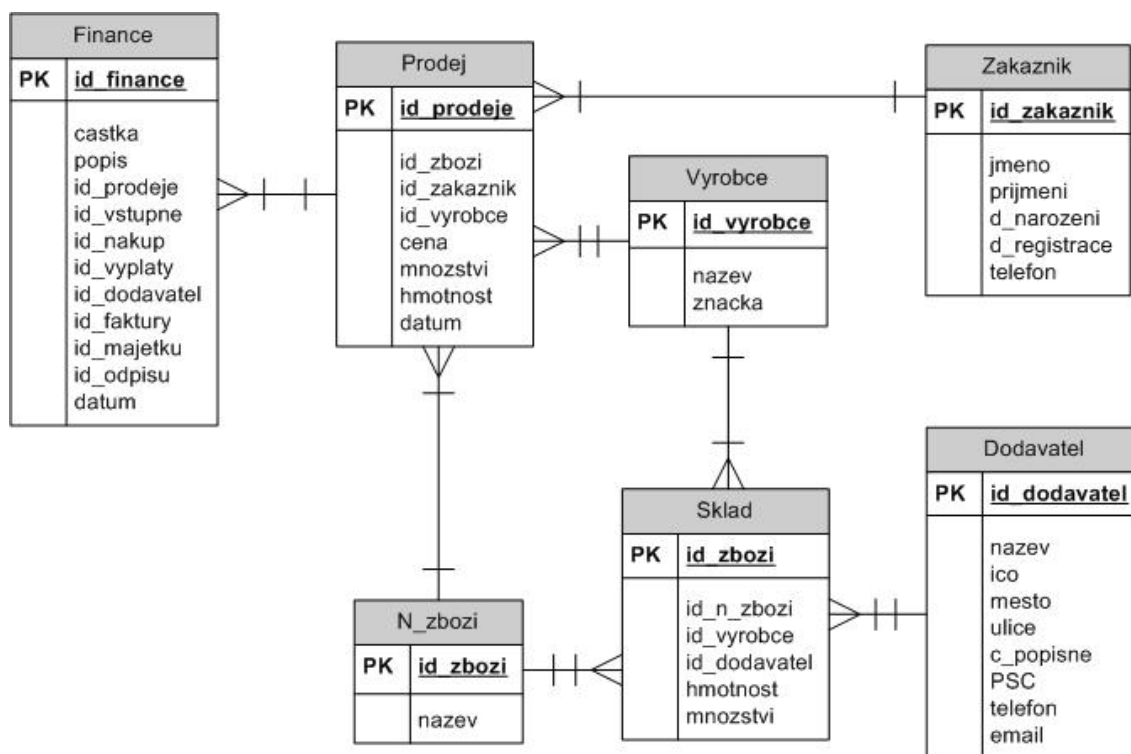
Finance

PK id_finance

castka
popis
id_prodeje
id_vstupne
id_nakup
id_vyplaty
id_dodavatel
id_faktury
id_majetku
id_odpisu
datum

Prodej

PK id_prodeje

id_zbozi
id_zakaznik
id_vyrobce
cena
mnozstvi
hmotnost
datum

Zakaznik

PK id_zakaznik

jmeno
prijmeni
d_narozeni
d_registrace
telefon

Vyrobce

PK id_vyrobce

nazev
znacka

Dodavatel

PK id_dodavatel

nazev
ico
mesto
ulice
c_popisne
PSC
telefon
email

Sklad

PK id_zbozi

id_n_zbozi
id_vyrobce
id_dodavatel
hmotnost
mnozstvi

N_zbozi

PK id_zbozi

nazev